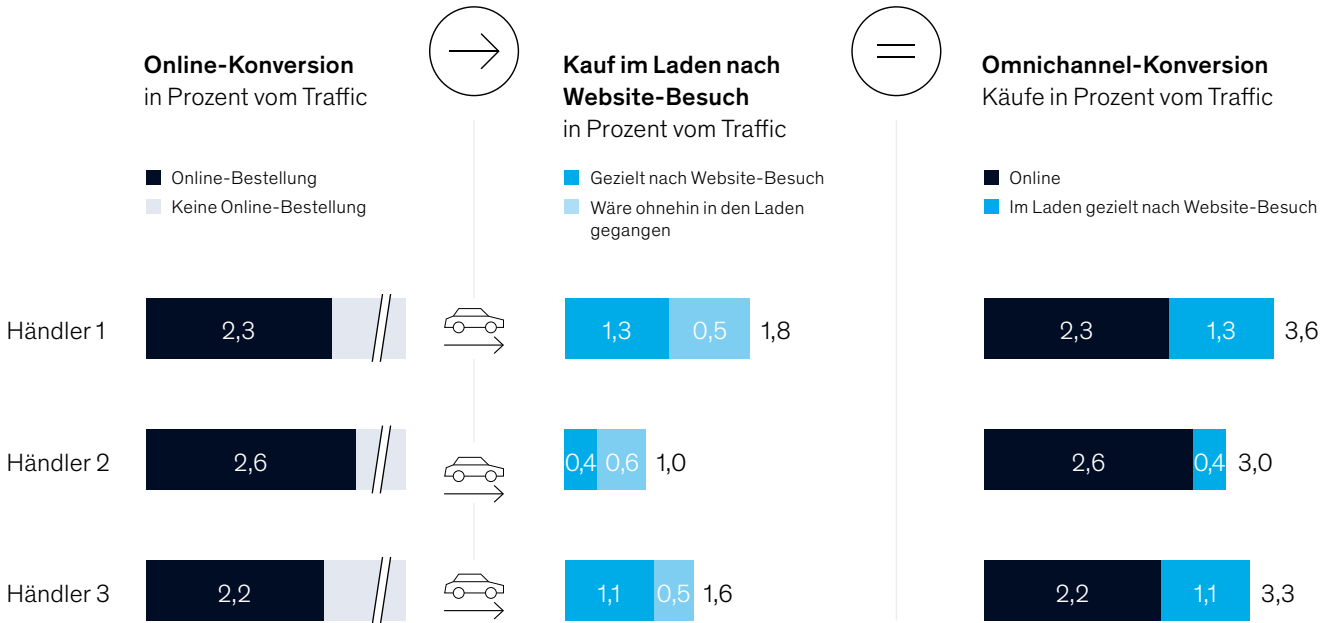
**Online-Konversion**
in Prozent vom Traffic

Online-Bestellung
Keine Online-Bestellung

**Kauf im Laden nach Website-Besuch**
in Prozent vom Traffic

Gezielt nach Website-Besuch
Wäre ohnehin in den Laden gegangen

**Omnichannel-Konversion**
Käufe in Prozent vom Traffic

Online
Im Laden gezielt nach Website-Besuch

Händler 1 2,3 1,3 0,5 1,8 2,3 1,3 3,6

Händler 2 2,6 0,4 0,6 1,0 2,6 0,4 3,0

Händler 3 2,2 1,1 0,5 1,6 2,2 1,1 3,3